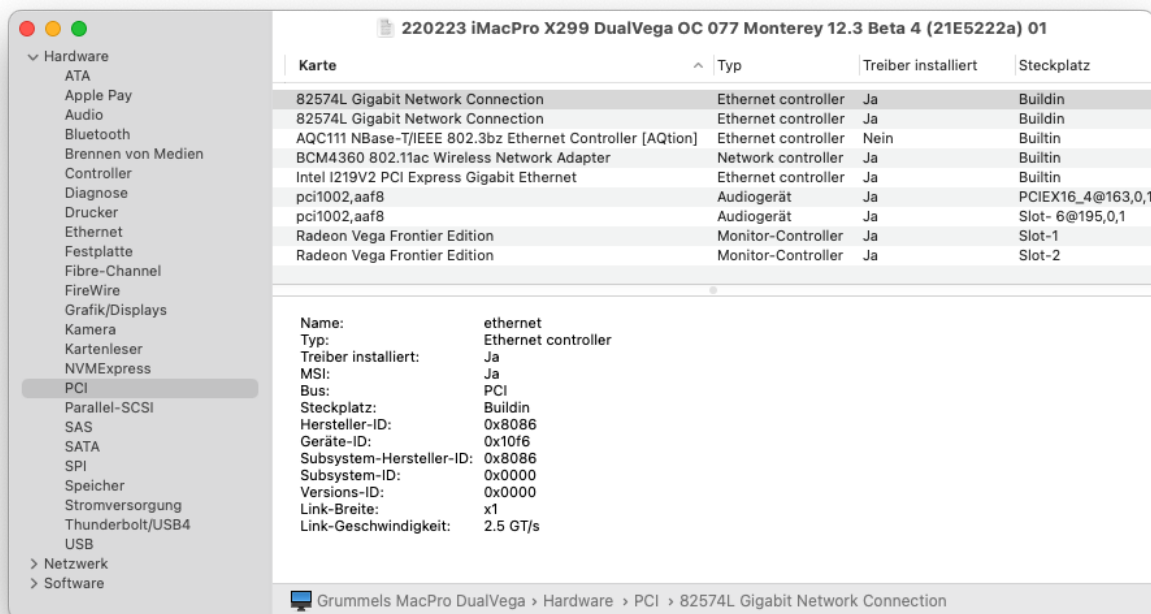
220223 iMacPro X299 DualVega OC 077 Monterey 12.3 Beta 4 (21E5222a) 01

∨ Hardware
ATA
Apple Pay
Audio
Bluetooth
Brennen von Medien
Controller
Diagnose
Drucker
Ethernet
Festplatte
Fibre-Channel
FireWire
Grafik/Displays
Kamera
Kartenleser
NVMExpress
PCI
Parallel-SCSI
SAS
SATA
SPI
Speicher
Stromversorgung
Thunderbolt/USB4
USB
> Netzwerk
> Software

| Karte | Typ | Treiber installiert | Steckplatz |
|---|---|---|---|
| 82574L Gigabit Network Connection | Ethernet controller | Ja | Buildin |
| 82574L Gigabit Network Connection | Ethernet controller | Ja | Buildin |
| AQC111 NBase-T/IEEE 802.3bz Ethernet Controller [AQtion] | Ethernet controller | Nein | Builtin |
| BCM4360 802.11ac Wireless Network Adapter | Network controller | Ja | Builtin |
| Intel I219V2 PCI Express Gigabit Ethernet | Ethernet controller | Ja | Builtin |
| pci1002,aaf8 | Audiogerät | Ja | PCIEX16_4@163,0,1 |
| pci1002,aaf8 | Audiogerät | Ja | Slot- 6@195,0,1 |
| Radeon Vega Frontier Edition | Monitor-Controller | Ja | Slot-1 |
| Radeon Vega Frontier Edition | Monitor-Controller | Ja | Slot-2 |

Name: ethernet
Typ: Ethernet controller
Treiber installiert: Ja
MSI: Ja
Bus: PCI
Steckplatz: Buildin
Hersteller-ID: 0x8086
Geräte-ID: 0x10f6
Subsystem-Hersteller-ID: 0x8086
Subsystem-ID: 0x0000
Versions-ID: 0x0000
Link-Breite: x1
Link-Geschwindigkeit: 2.5 GT/s

Grummels MacPro DualVega › Hardware › PCI › 82574L Gigabit Network Connection